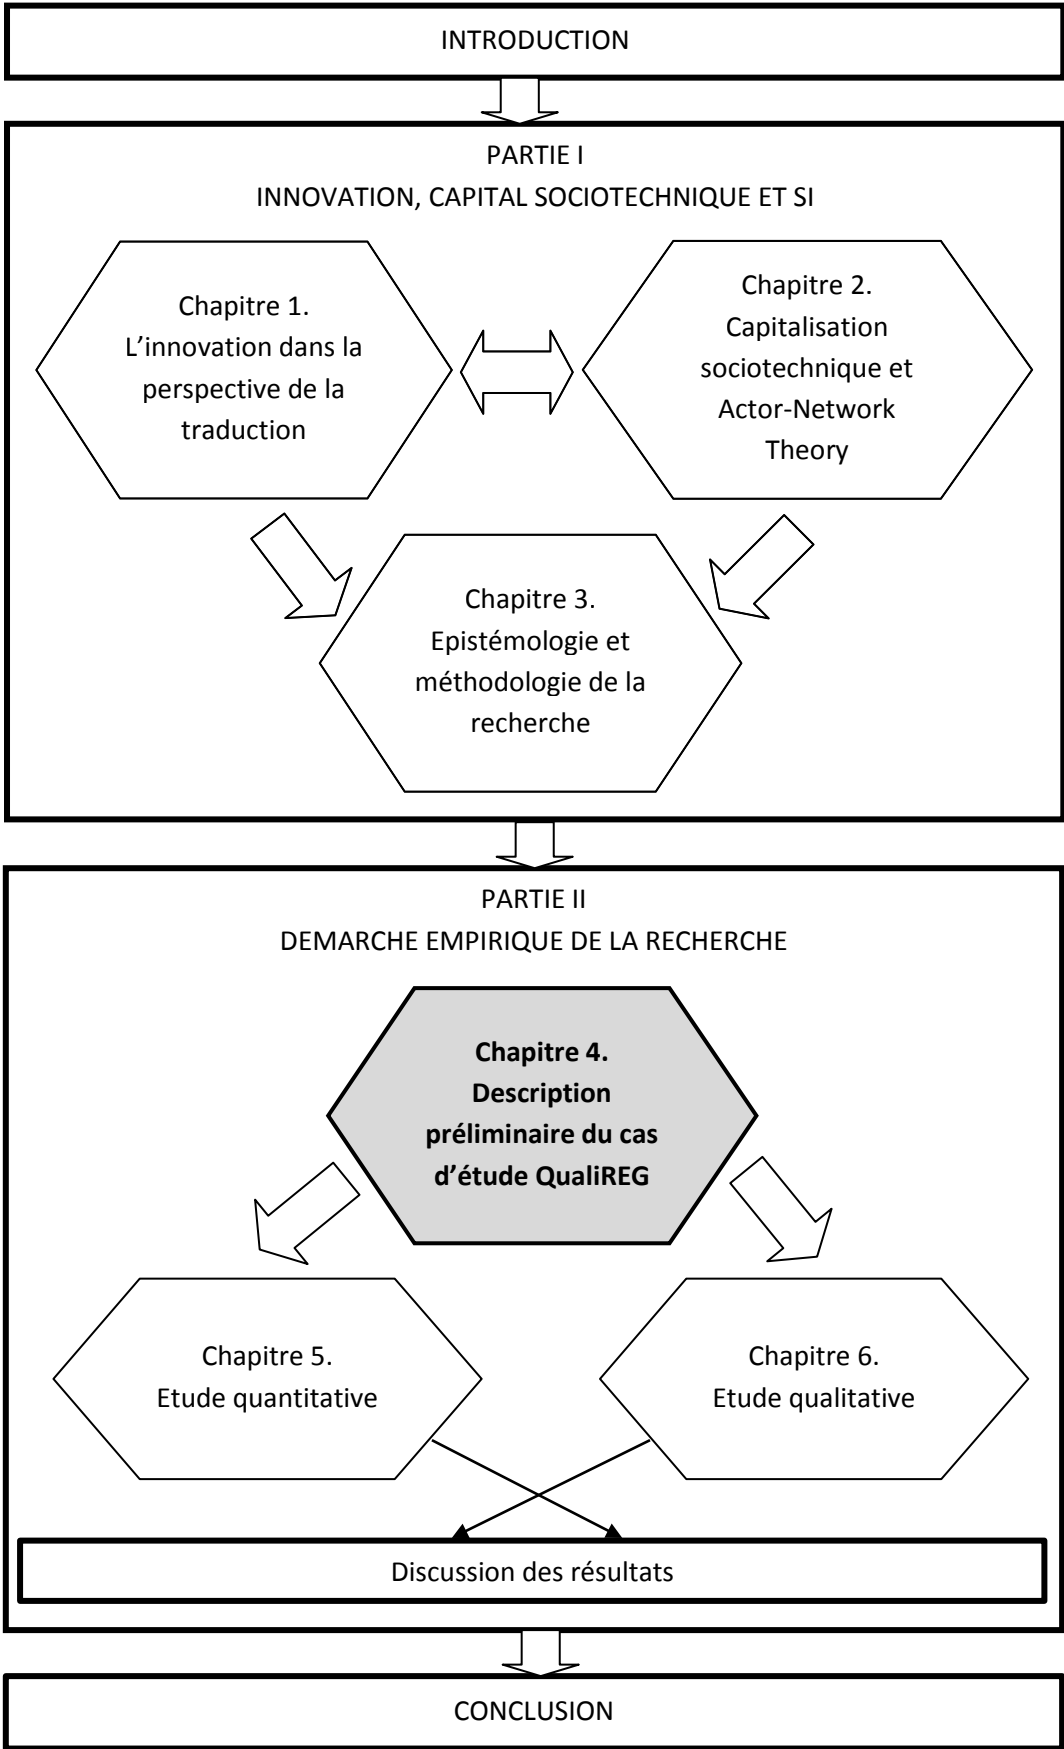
INTRODUCTION

PARTIE I
INNOVATION, CAPITAL SOCIOTECHNIQUE ET SI

Chapitre 1.
L'innovation dans la perspective de la traduction

Chapitre 2.
Capitalisation sociotechnique et Actor-Network Theory

Chapitre 3.
Epistémologie et méthodologie de la recherche

PARTIE II
DEMARCHE EMPIRIQUE DE LA RECHERCHE

**Chapitre 4.**
**Description préliminaire du cas d'étude QualiREG**

Chapitre 5.
Etude quantitative

Chapitre 6.
Etude qualitative

Discussion des résultats

CONCLUSION